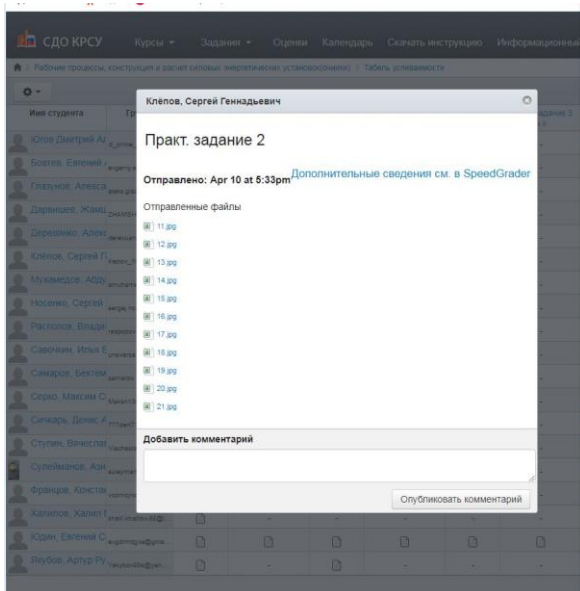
СДО КРСУ Курсы Задания Оценки Календарь Скачать инструкцию Информационные

Рабочие процессы, конструкция и расчет силовых энергетических установок(семинар) > Табель успеваемости

Имя студента

Юров Дмитрий А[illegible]
Боатев, Евгений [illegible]
Глазунов, Алекса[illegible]
Дарвишев, Жаш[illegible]
Деревянко, Алек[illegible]
Клёпов, Сергей Г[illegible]
Мукамедов, Абду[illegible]
Носенко, Сергей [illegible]
Распопов, Влади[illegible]
Савочкин, Илья Е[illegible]
Самаров, Бектем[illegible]
Серко, Максим С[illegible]
Сичкарь, Денис А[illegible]
Стулин, Вячеслав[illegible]
Сулейманов, Азн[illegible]
Францов, Констан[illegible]
Халилов, Халит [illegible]
Юдин, Евгений С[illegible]
Якубов, Артур Ру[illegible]

Клёпов, Сергей Геннадьевич

Практ. задание 2

Отправлено: Apr 10 at 5:33pm

Дополнительные сведения см. в SpeedGrader

Отправленные файлы

11.jpg
12.jpg
13.jpg
14.jpg
15.jpg
16.jpg
17.jpg
18.jpg
19.jpg
20.jpg
21.jpg

Добавить комментарий

Опубликовать комментарий